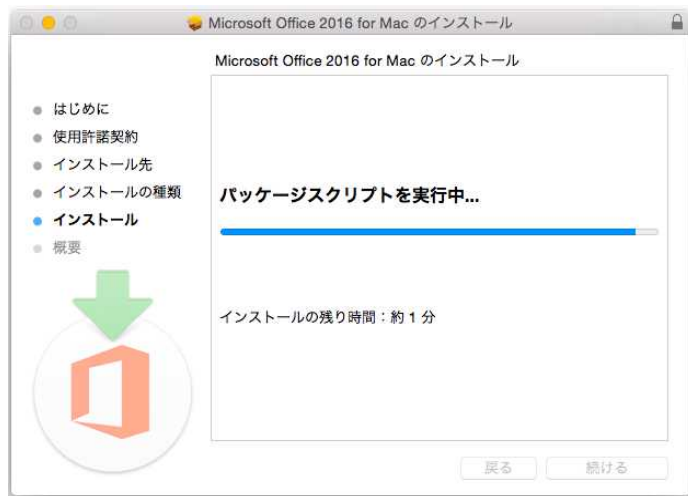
Microsoft Office 2016 for Mac のインストール

Microsoft Office 2016 for Mac のインストール

はじめに
使用許諾契約
インストール先
インストールの種類
インストール
概要

パッケージスクリプトを実行中...

インストールの残り時間：約 1 分

戻る
続ける